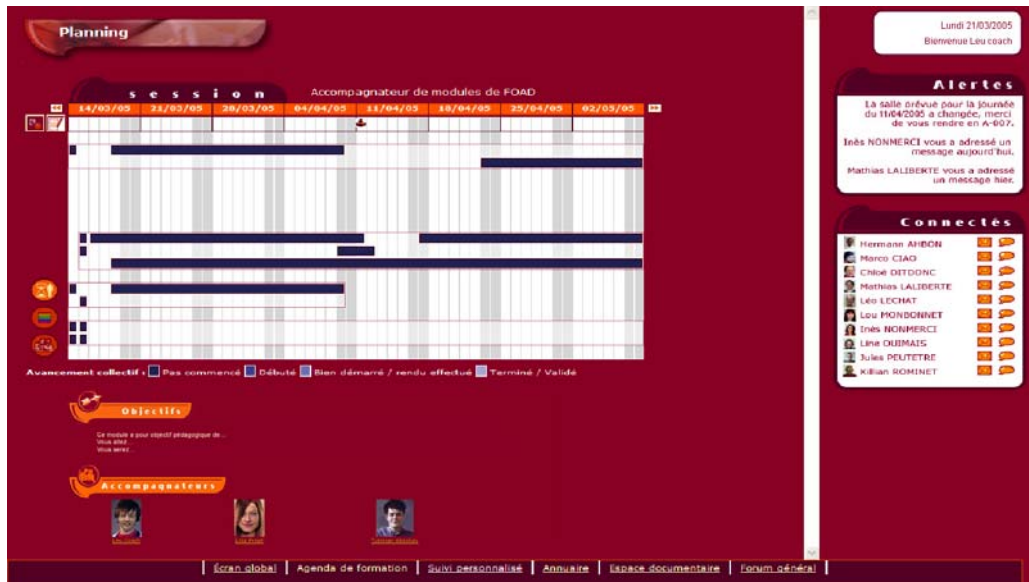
Planning

session

Accompagnateur de modules de FOAD

14/03/05 21/03/05 28/03/05 04/04/05 11/04/05 18/04/05 25/04/05 02/05/05

Avancement collectif : Pas commencé Débuté Bien démarré / rendu effectué Terminé / Validé

Objectifs

Ce module a pour objectif pédagogique de... Vous allez... Vous serez...

Accompagnateurs

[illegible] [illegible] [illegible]

Lundi 21/03/2005
Bienvenue Leu coach

Alertes

La salle prévue pour la journée du 11/04/2005 a changée, merci de vous rendre en A-007.

Inès NONMERCI vous a adressé un message aujourd'hui.

Mathias LALIBERTE vous a adressé un message hier.

Connectés

Hermann AHBON
Marco CIAO
Chloé DITDONC
Mathias LALIBERTE
Léo LECHAT
Lou MONBONNET
Inès NONMERCI
Lina OUIMAIS
Jules PEUTETRE
Killian ROMINET

Écran global | Agenda de formation | Suivi personnalisé | Annuaire | Espace documentaire | Forum général